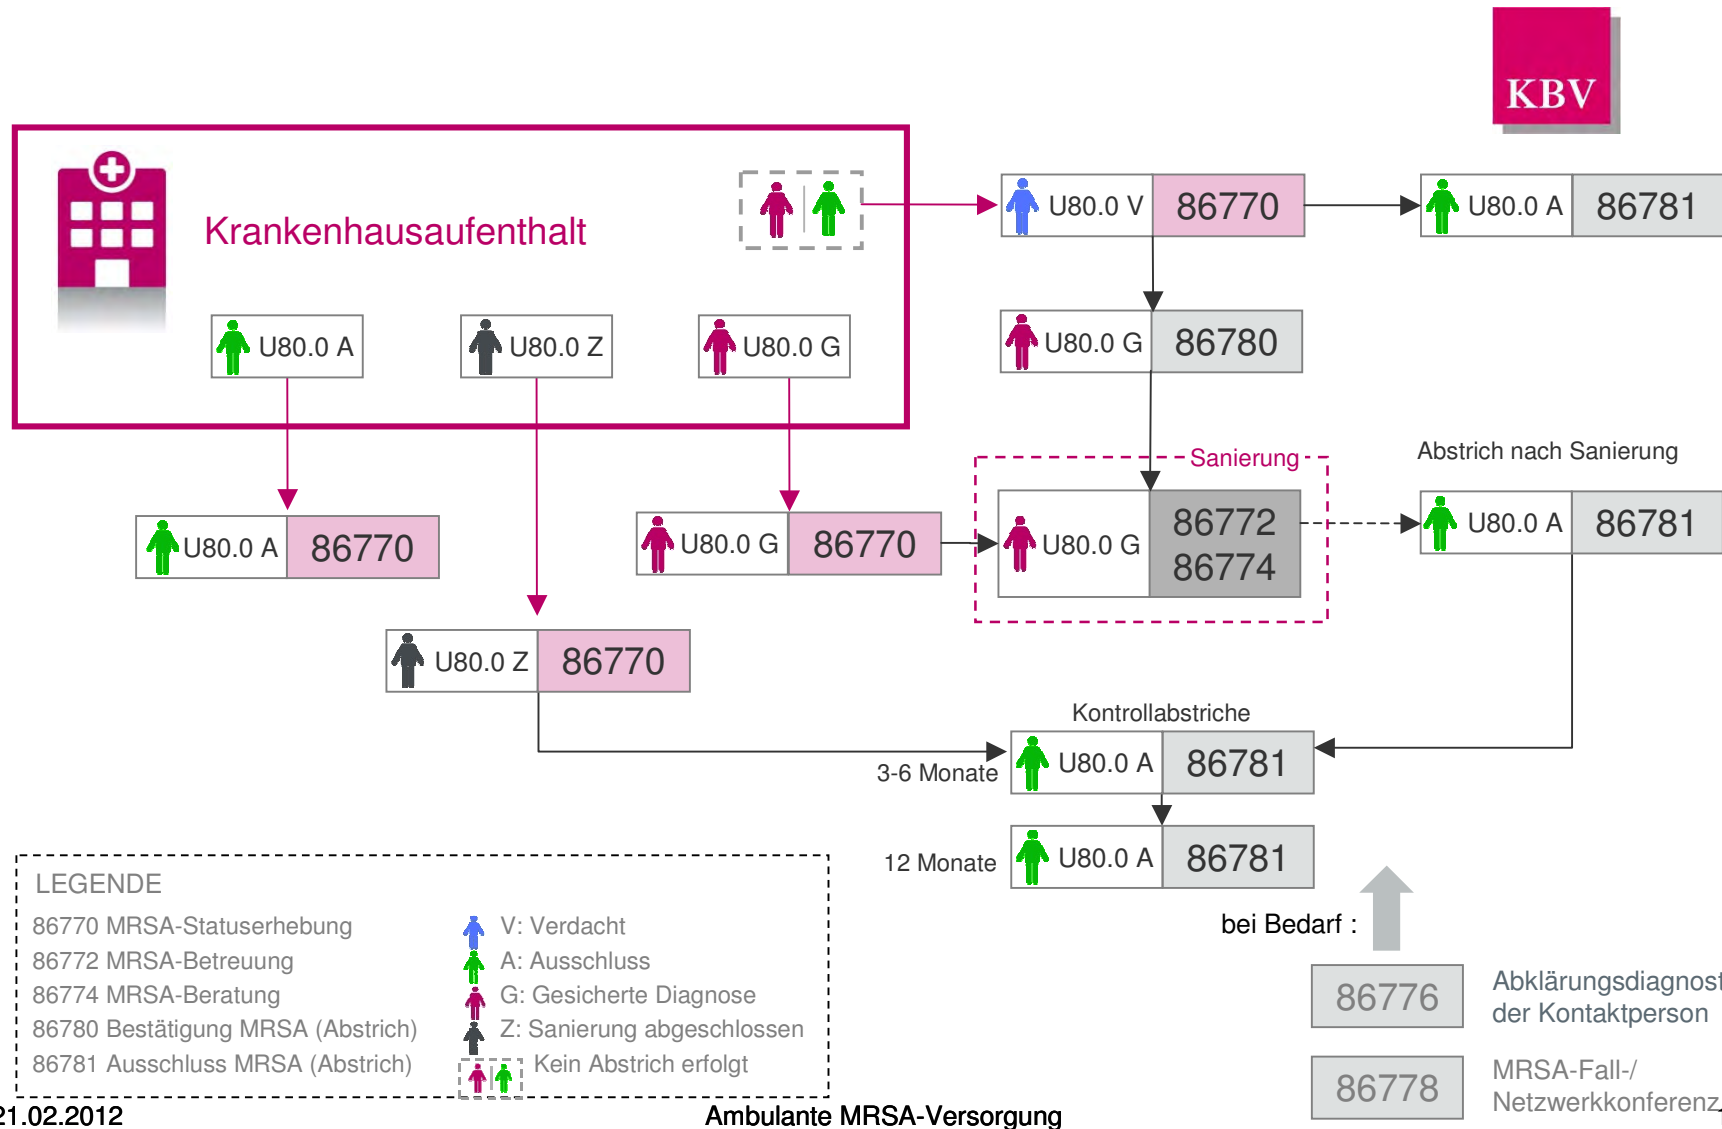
KBV

Krankenhausaufenthalt

U80.0 A

U80.0 Z

U80.0 G

U80.0 V | 86770

U80.0 A | 86781

U80.0 G | 86780

Sanierung

Abstrich nach Sanierung

U80.0 A | 86770

U80.0 G | 86770

U80.0 G | 86772 86774

U80.0 A | 86781

U80.0 Z | 86770

Kontrollabstriche

3-6 Monate

U80.0 A | 86781

12 Monate

U80.0 A | 86781

bei Bedarf :

86776 Abklärungsdiagnost der Kontaktperson

86778 MRSA-Fall-/ Netzwerkkonferenz

LEGENDE
86770 MRSA-Statuserhebung
86772 MRSA-Betreuung
86774 MRSA-Beratung
86780 Bestätigung MRSA (Abstrich)
86781 Ausschluss MRSA (Abstrich)

V: Verdacht
A: Ausschluss
G: Gesicherte Diagnose
Z: Sanierung abgeschlossen
Kein Abstrich erfolgt

21.02.2012

Ambulante MRSA-Versorgung